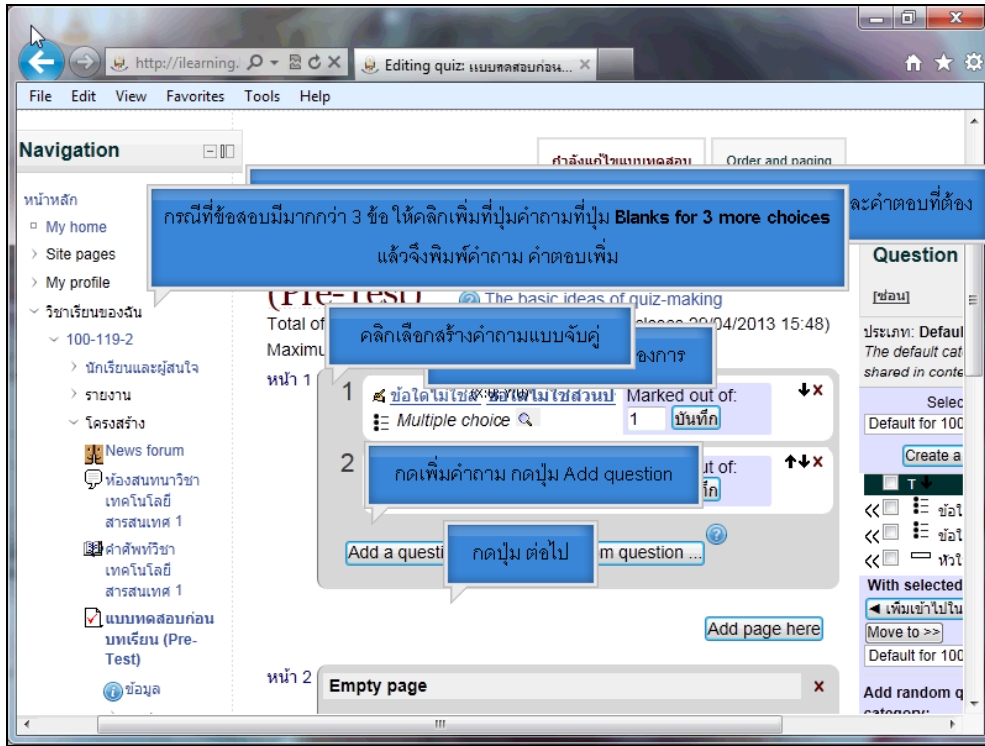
http://ilearning. Editing quiz: แบบทดสอบก่อน... ×

File Edit View Favorites Tools Help

Navigation

หน้าหลัก
My home
Site pages
My profile
วิชาเรียนของฉัน
100-119-2
นักเรียนและผู้สนใจ
รายงาน
โครงสร้าง
News forum
ห้องสนทนาวิชา เทคโนโลยีสารสนเทศ 1
คำศัพท์วิชา เทคโนโลยีสารสนเทศ 1
แบบทดสอบก่อนบทเรียน (Pre-Test)
ข้อมูล

กำลังแก้ไขแบบทดสอบ
Order and paging

กรณีที่ข้อสอบมีมากกว่า 3 ข้อ ให้คลิกเพิ่มที่ปุ่มคำถามที่ปุ่ม Blanks for 3 more choices แล้วจึงพิมพ์คำถาม คำตอบเพิ่ม

ละคำตอบที่ต้อง

(Pre-Test)
The basic ideas of quiz-making
Total of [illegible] closes 29/04/2013 15:48)
Maximu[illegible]

คลิกเลือกสร้างคำถามแบบจับคู่
องการ

หน้า 1
1 ข้อใดไม่ใช่ ข้อใดไม่ใช่ส่วนป
Multiple choice
Marked out of:
1 บันทึก

2
กดเพิ่มคำถาม กดปุ่ม Add question
ut of:
ทึก

Add a questi
กดปุ่ม ต่อไป
m question ...

Add page here

หน้า 2
Empty page

Question
[ซ่อน]
ประเภท: Defaul
The default cat
shared in conte
Selec
Default for 100
Create a
T
ข้อใ
ข้อใ
หัวใ
With selected
◄ เพิ่มเข้าไปใน
Move to >>
Default for 100
Add random q
category: